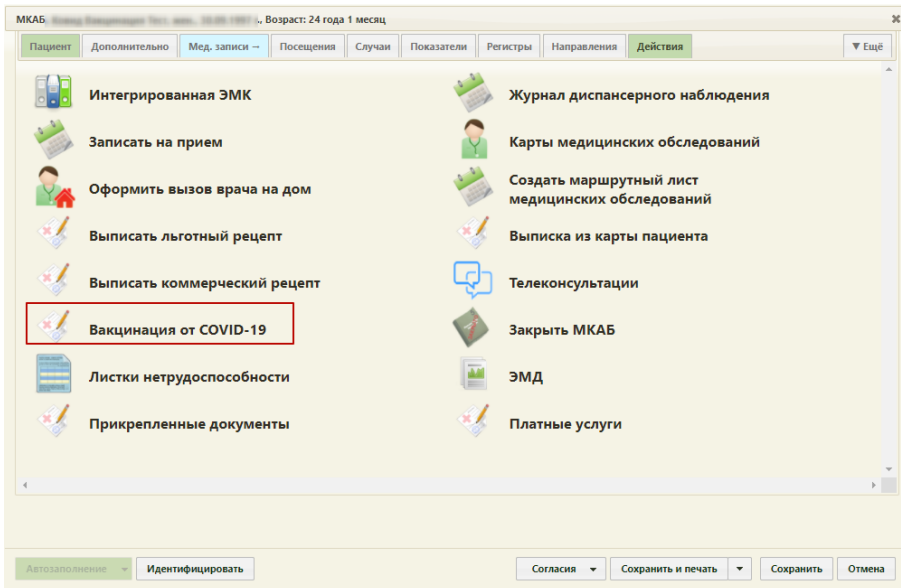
МКАБ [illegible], Возраст: 24 года 1 месяц

Пациент | Дополнительно | Мед. записи → | Посещения | Случаи | Показатели | Регистры | Направления | Действия | ▼ Ещё

Интегрированная ЭМК

Журнал диспансерного наблюдения

Записать на прием

Карты медицинских обследований

Оформить вызов врача на дом

Создать маршрутный лист медицинских обследований

Выписать льготный рецепт

Выписка из карты пациента

Выписать коммерческий рецепт

Телеконсультации

Вакцинация от COVID-19

Закрыть МКАБ

Листки нетрудоспособности

ЭМД

Прикрепленные документы

Платные услуги

Автозаполнение | Идентифицировать | Согласия | Сохранить и печать | Сохранить | Отмена